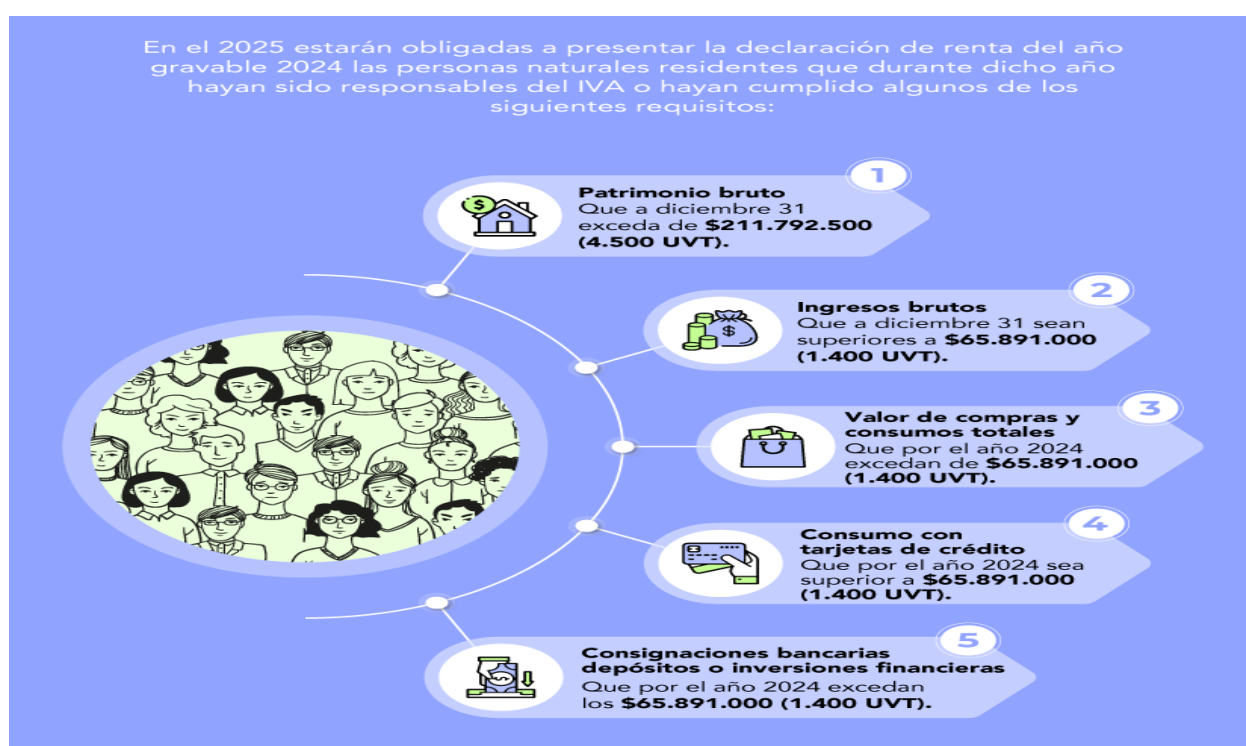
En el 2025 estarán obligadas a presentar la declaración de renta del año gravable 2024 las personas naturales residentes que durante dicho año hayan sido responsables del IVA o hayan cumplido algunos de los siguientes requisitos:

1
**Patrimonio bruto**
Que a diciembre 31 exceda de **$211.792.500 (4.500 UVT).**

2
**Ingresos brutos**
Que a diciembre 31 sean superiores a **$65.891.000 (1.400 UVT).**

3
**Valor de compras y consumos totales**
Que por el año 2024 excedan de **$65.891.000 (1.400 UVT).**

4
**Consumo con tarjetas de crédito**
Que por el año 2024 sea superior a **$65.891.000 (1.400 UVT).**

5
**Consignaciones bancarias depósitos o inversiones financieras**
Que por el año 2024 excedan los **$65.891.000 (1.400 UVT).**